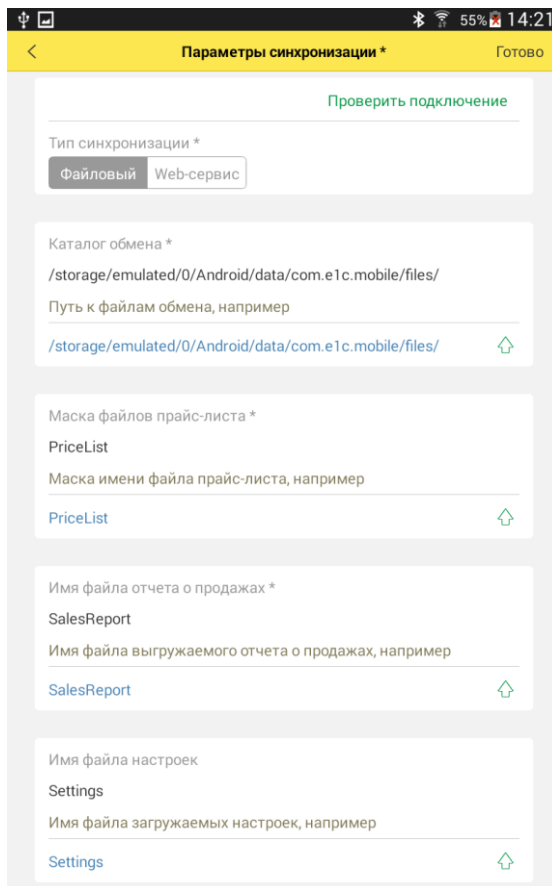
55% 14:21

<

Параметры синхронизации *

Готово

Проверить подключение

Тип синхронизации *

Файловый

Web-сервис

Каталог обмена *

/storage/emulated/0/Android/data/com.e1c.mobile/files/

Путь к файлам обмена, например

/storage/emulated/0/Android/data/com.e1c.mobile/files/

Маска файлов прайс-листа *

PriceList

Маска имени файла прайс-листа, например

PriceList

Имя файла отчета о продажах *

SalesReport

Имя файла выгружаемого отчета о продажах, например

SalesReport

Имя файла настроек

Settings

Имя файла загружаемых настроек, например

Settings